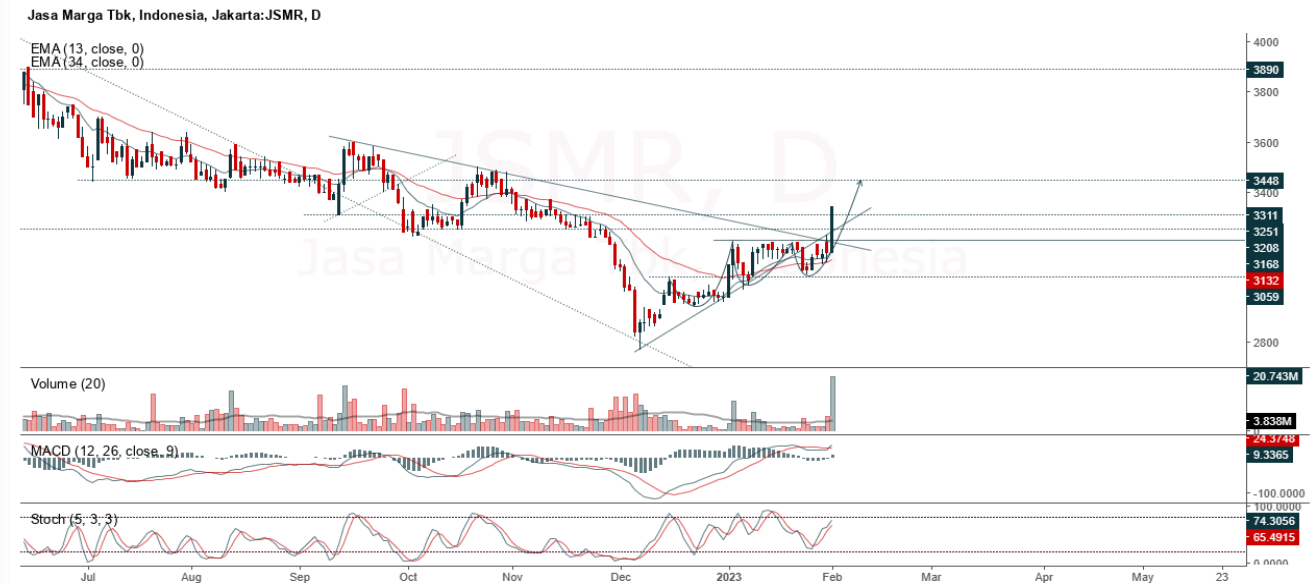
Jasa Marga Tbk, Indonesia, Jakarta:JSMR, D

EMA (13, close, 0)
EMA (34, close, 0)

JSMR, D
Jasa Marga Tbk, Indonesia

4000
3890
3800
3600
3448
3400
3311
3251
3208
3168
3132
3059
2800

Volume (20)
20.743M
3.838M

MACD (12, 26, close, 9)
24.3748
9.3365
-100.0000

Stoch (5, 3, 3)
100.0000
74.3056
65.4915

Jul
Aug
Sep
Oct
Nov
Dec
2023
Feb
Mar
Apr
May
23